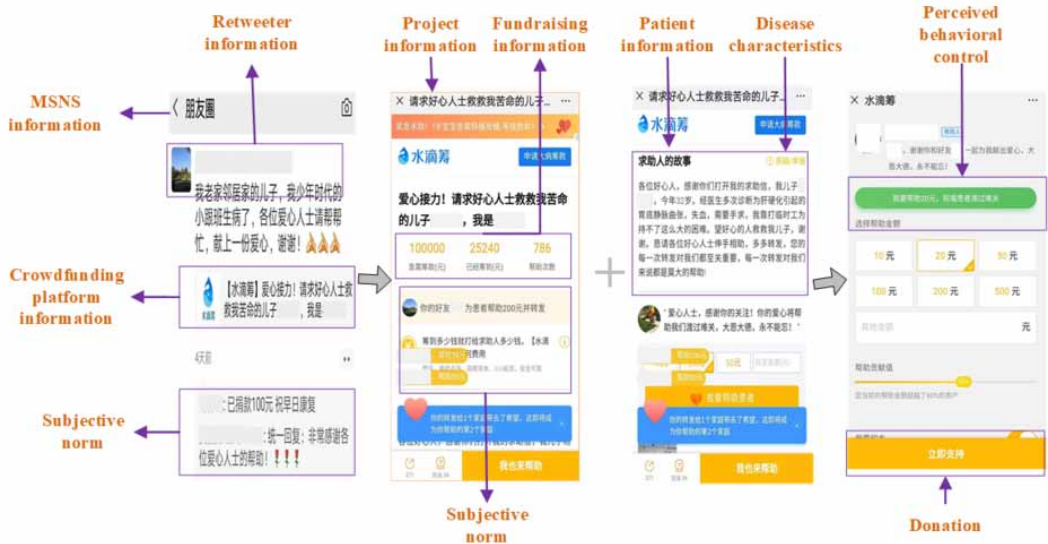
Retweeter information

MSNS information

朋友圈

我老家邻居家的儿子，我少年时代的小班班生病了，各位爱心人士请帮帮忙，献上一份爱心，谢谢！🙏🙏🙏

Crowdfunding platform information

【水滴筹】爱心接力！请求好心人士救救我苦命的儿子，我是

4天前

Subjective norm

:已捐款100元 祝早日康复

:统一回复：非常感谢各位爱心人士的帮助！！！！

Project information

Fundraising information

请求好心人士救救我苦命的儿子...

水滴筹

爱心接力！请求好心人士救救我苦命的儿子，我是

100000

25240

786

你的好友 为患者帮助200元并转发

我也来帮助

Subjective norm

Patient information

Disease characteristics

请求好心人士救救我苦命的儿子...

水滴筹

求助人的故事

我也来帮助

Perceived behavioral control

水滴筹

10元

20元

50元

100元

200元

500元

元

立即支持

Donation